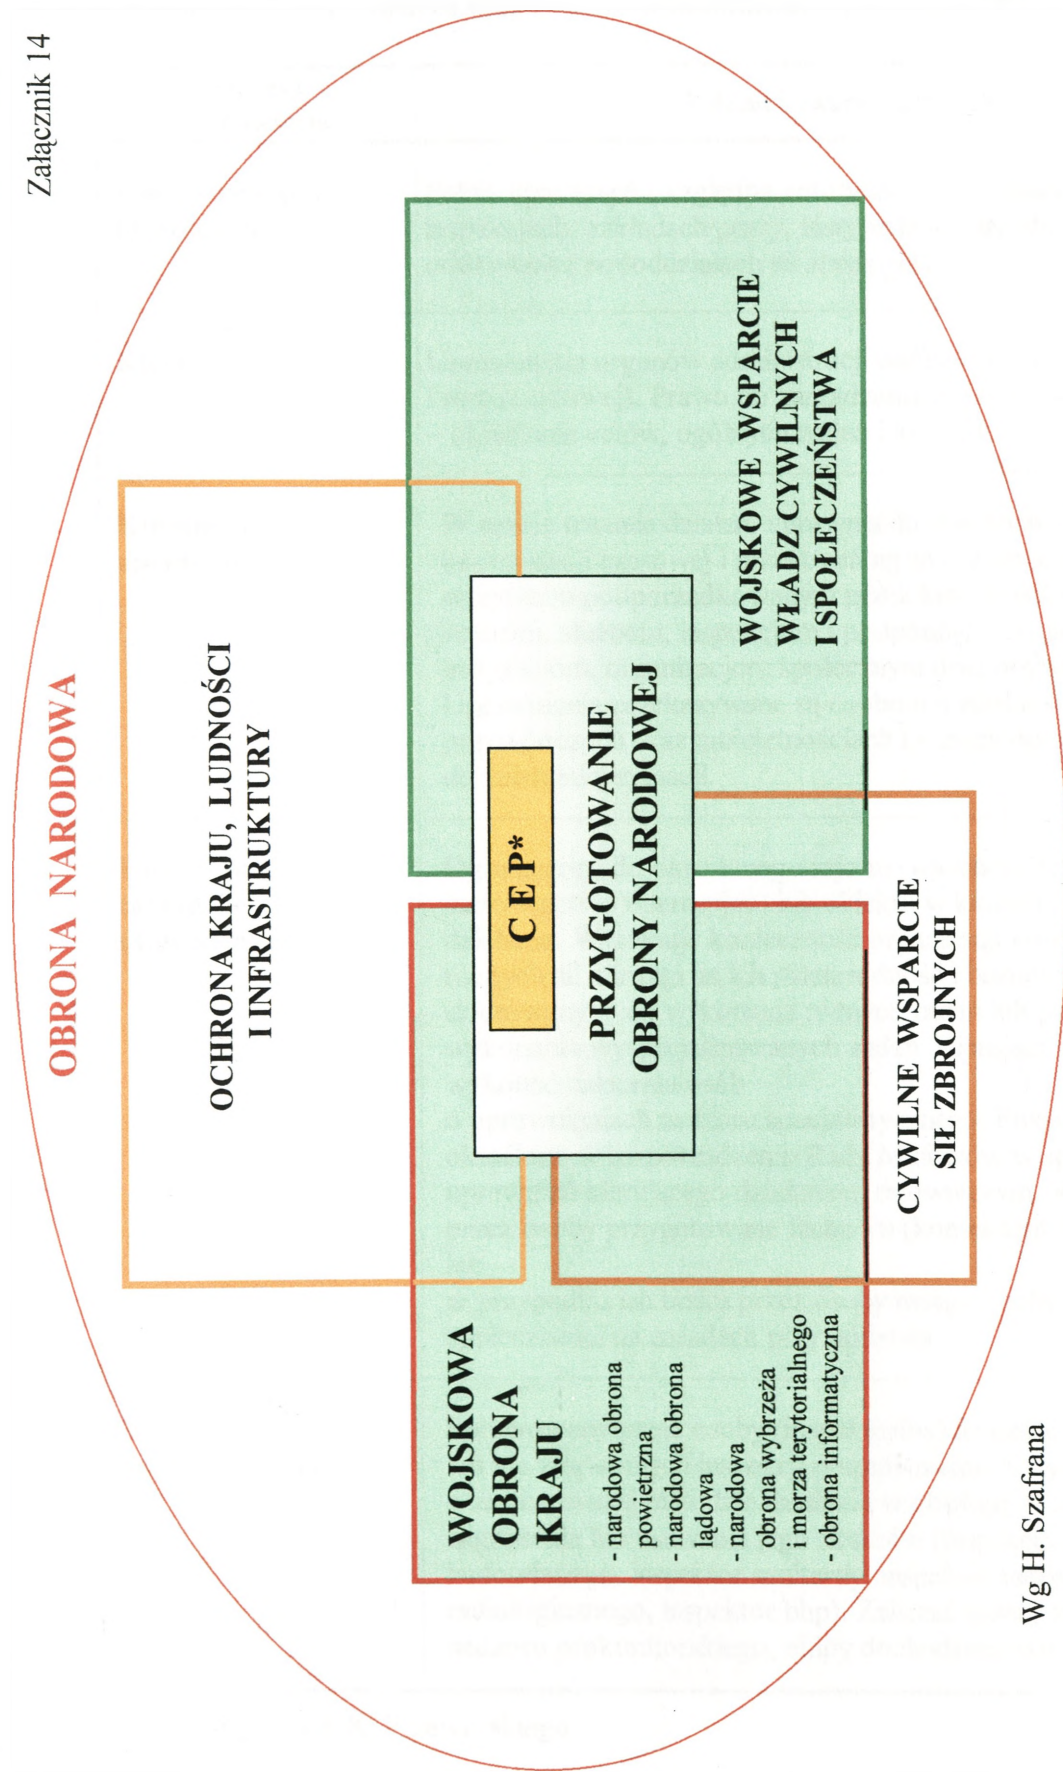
Załącznik 14

OBRONA NARODOWA

OCHRONA KRAJU, LUDNOŚCI I INFRASTRUKTURY

WOJSKOWE WSPARCIE WŁADZ CYWILNYCH I SPOŁECZEŃSTWA

C E P*

PRZYGOTOWANIE OBRONY NARODOWEJ

CYWILNE WSPARCIE SIŁ ZBROJNYCH

WOJSKOWA OBRONA KRAJU
- narodowa obrona powietrzna
- narodowa obrona lądowa
- narodowa obrona wybrzeża i morza terytorialnego
- obrona informatyczna

Wg H. Szafrana